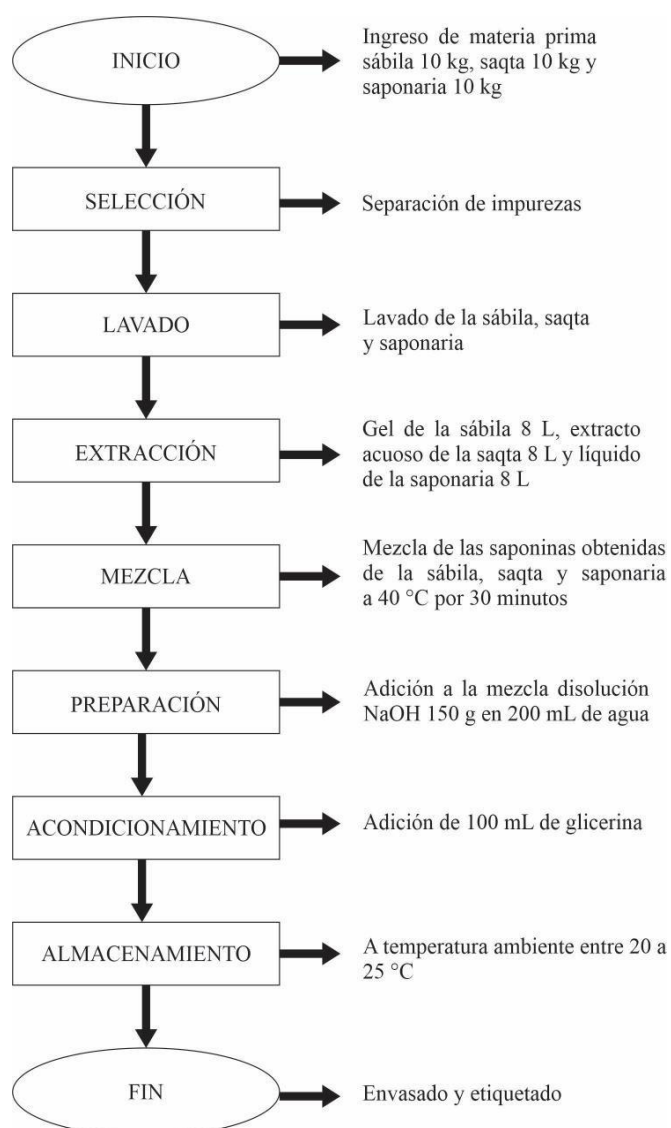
INICIO

Ingreso de materia prima sábila 10 kg, saqta 10 kg y saponaria 10 kg

SELECCIÓN

Separación de impurezas

LAVADO

Lavado de la sábila, saqta y saponaria

EXTRACCIÓN

Gel de la sábila 8 L, extracto acuoso de la saqta 8 L y líquido de la saponaria 8 L

MEZCLA

Mezcla de las saponinas obtenidas de la sábila, saqta y saponaria a 40 °C por 30 minutos

PREPARACIÓN

Adición a la mezcla disolución NaOH 150 g en 200 mL de agua

ACONDICIONAMIENTO

Adición de 100 mL de glicerina

ALMACENAMIENTO

A temperatura ambiente entre 20 a 25 °C

FIN

Envasado y etiquetado